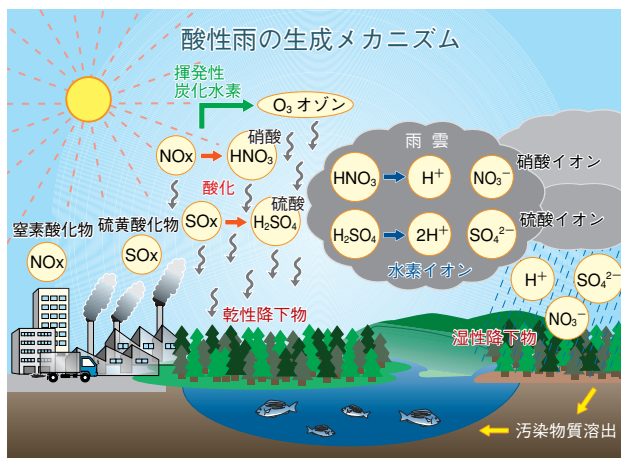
酸性雨の生成メカニズム

揮発性
炭化水素

$O_3$ オゾン

NOx → 硝酸 $HNO_3$

酸化

SOx → 硫酸 $H_2SO_4$

窒素酸化物
NOx

硫黄酸化物
SOx

雨雲

$HNO_3$ → $H^+$ $NO_3^-$ 硝酸イオン

$H_2SO_4$ → $2H^+$ $SO_4^{2-}$ 硫酸イオン

水素イオン

$H^+$ $SO_4^{2-}$ $NO_3^-$

乾性降下物

湿性降下物

汚染物質溶出